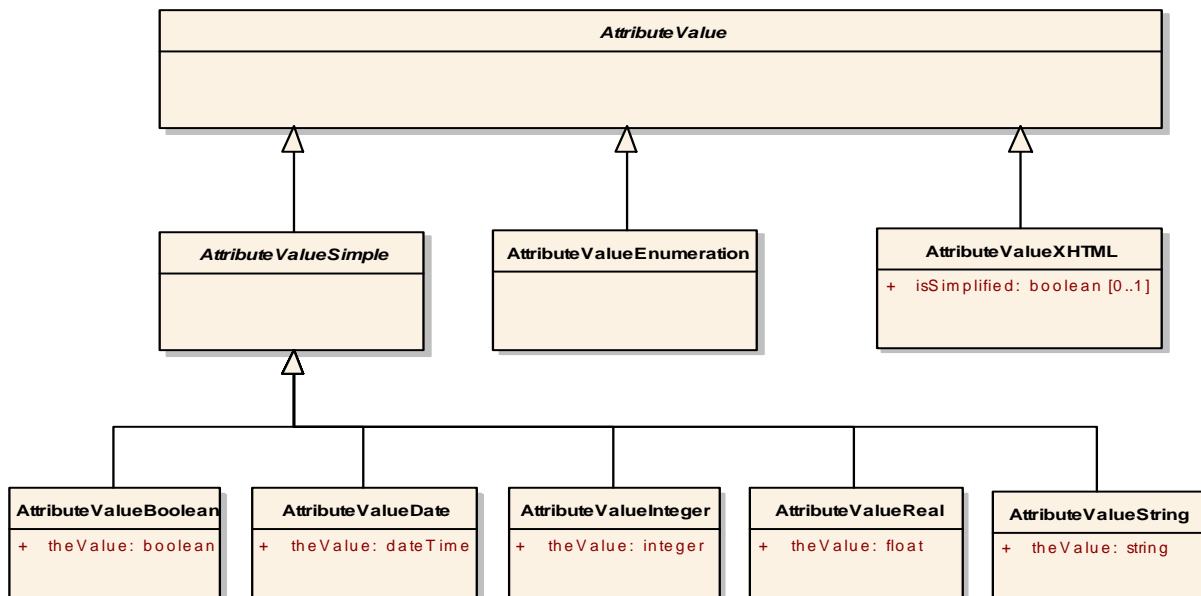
AttributeValue

AttributeValueSimple

AttributeValueEnumeration

AttributeValueXHTML
+ isSimplified: boolean [0..1]

AttributeValueBoolean
+ theValue: boolean

AttributeValueDate
+ theValue: dateTime

AttributeValueInteger
+ theValue: integer

AttributeValueReal
+ theValue: float

AttributeValueString
+ theValue: string